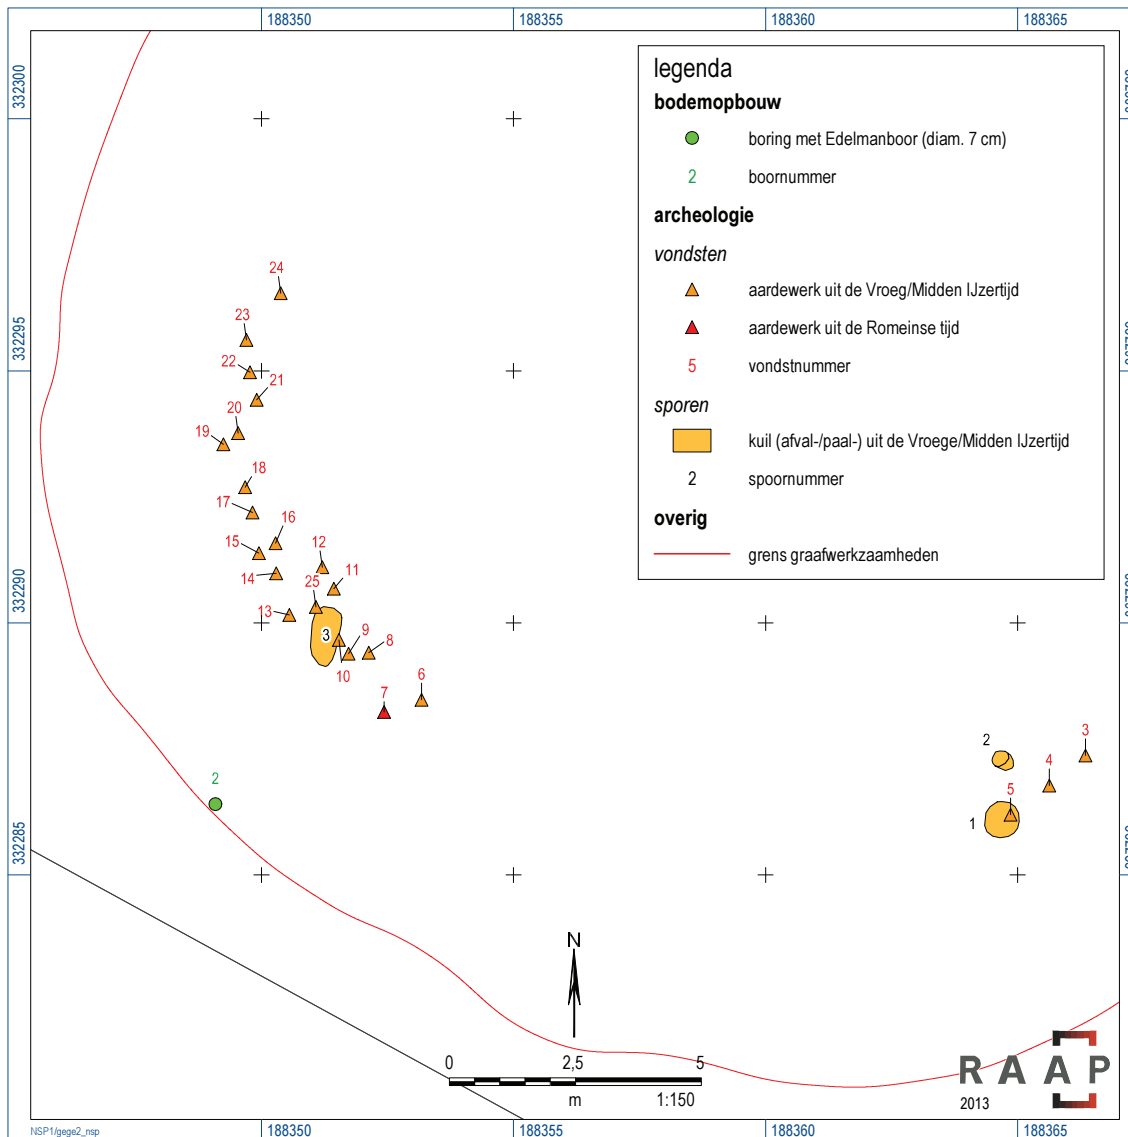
188350 188355 188360 188365

332300
332295
332290
332285

legenda
bodemopbouw
boring met Edelmanboor (diam. 7 cm)
2 boornummer
archeologie
vondsten
aardewerk uit de Vroeg/Midden IJzertijd
aardewerk uit de Romeinse tijd
5 vondstnummer
sporen
kuil (afval-/paal-) uit de Vroege/Midden IJzertijd
2 spoornummer
overig
grens graafwerkzaamheden

24
23
22
21
20
19
18
17
16
15
12
14
11
25
13
3
9
8
10
6
7
2
3
2
4
5
1

N

0 2,5 5
m 1:150

RAAP
2013

NSP1/gege2_nsp
188350 188355 188360 188365